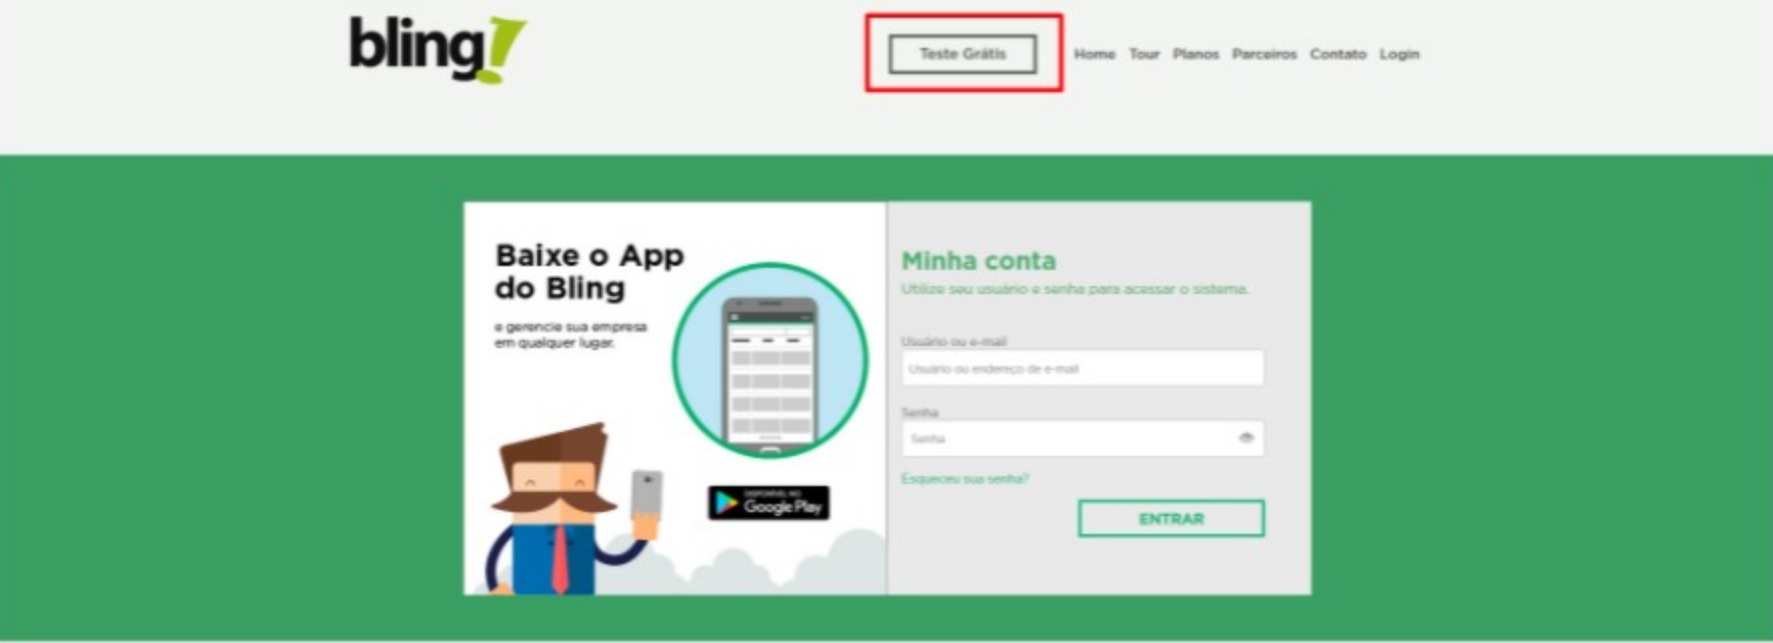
bling!

Teste Grátis

Home Tour Planos Parceiros Contato Login

Baixe o App do Bling

e gerencie sua empresa em qualquer lugar.

DISPONÍVEL NO Google Play

Minha conta

Utilize seu usuário e senha para acessar o sistema.

Usuário ou e-mail

Usuário ou endereço de e-mail

Senha

Senha

Esqueceu sua senha?

ENTRAR